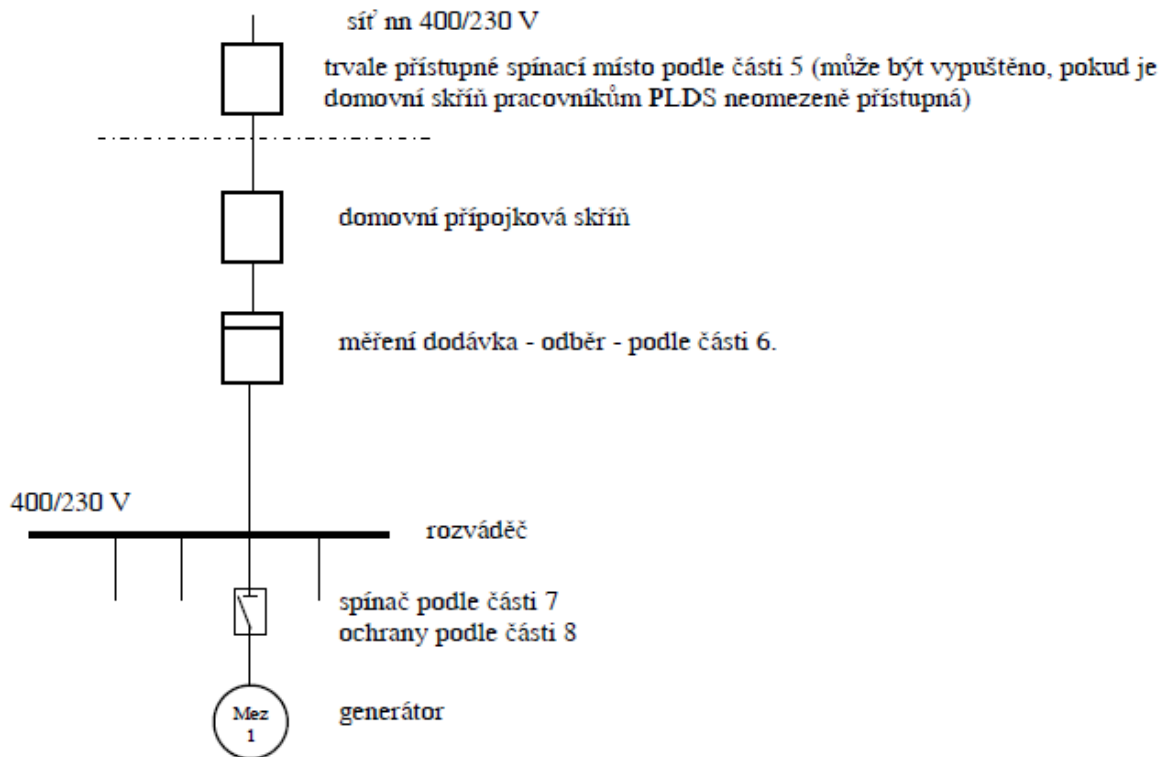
síť nn 400/230 V

trvale přístupné spínací místo podle části 5 (může být vypuštěno, pokud je domovní skříň pracovníkům PLDS neomezeně přístupná)

domovní přípojková skříň

měření dodávka - odběr - podle části 6.

400/230 V

rozváděč

spínač podle části 7
ochrany podle části 8

Mez
1

generátor